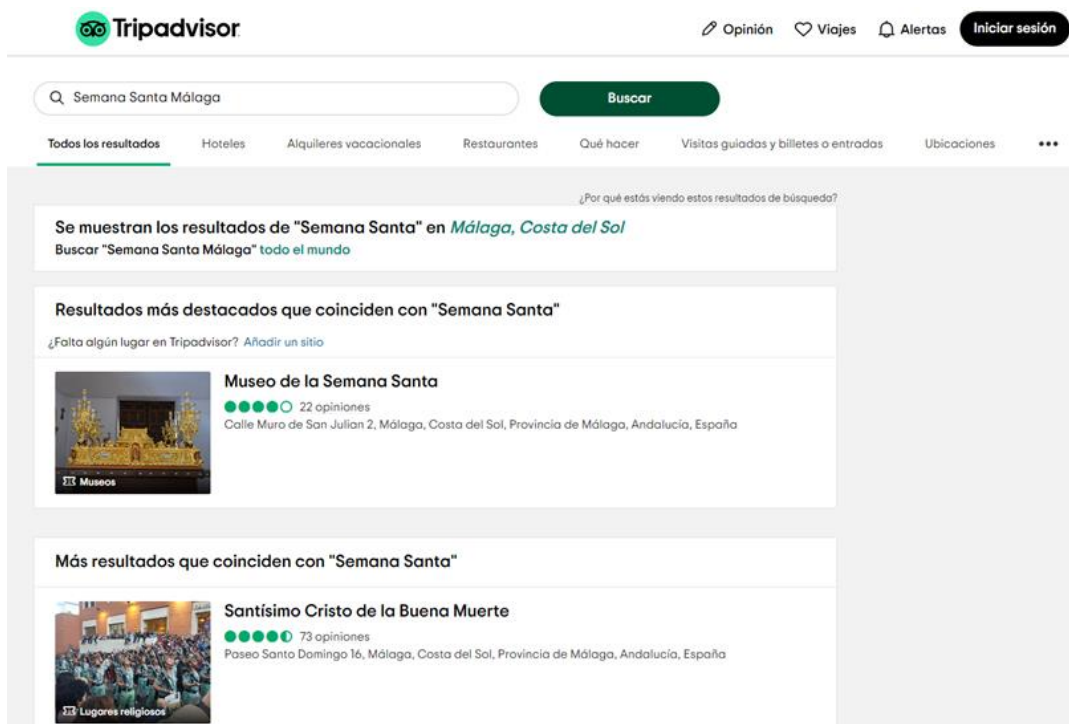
Tripadvisor

Opinión Viajes Alertas Iniciar sesión

Semana Santa Málaga

Buscar

Todos los resultados Hoteles Alquileres vacacionales Restaurantes Qué hacer Visitas guiadas y billetes o entradas Ubicaciones •••

¿Por qué estás viendo estos resultados de búsqueda?

Se muestran los resultados de "Semana Santa" en Málaga, Costa del Sol
Buscar "Semana Santa Málaga" todo el mundo

Resultados más destacados que coinciden con "Semana Santa"
¿Falta algún lugar en Tripadvisor? Añadir un sitio

Museo de la Semana Santa
22 opiniones
Calle Muro de San Julian 2, Málaga, Costa del Sol, Provincia de Málaga, Andalucía, España
Museos

Más resultados que coinciden con "Semana Santa"

Santísimo Cristo de la Buena Muerte
73 opiniones
Paseo Santo Domingo 16, Málaga, Costa del Sol, Provincia de Málaga, Andalucía, España
Lugares religiosos